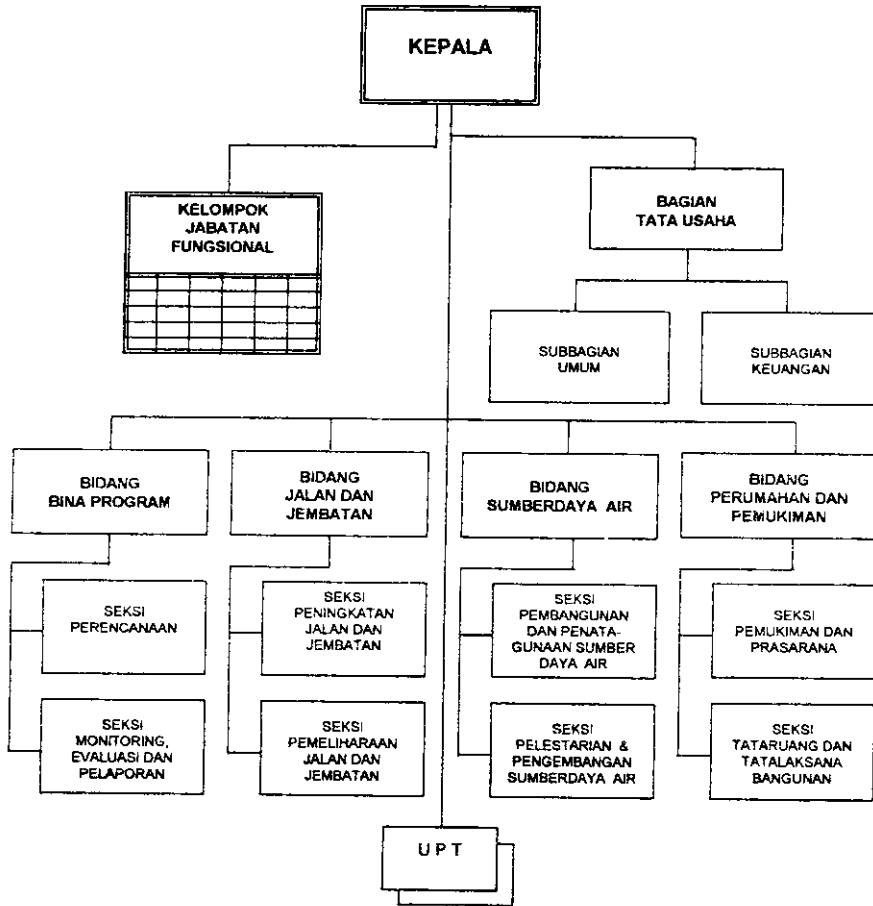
KEPALA

KELOMPOK JABATAN FUNGSIONAL

BAGIAN TATA USAHA

SUBBAGIAN UMUM

SUBBAGIAN KEUANGAN

BIDANG BINA PROGRAM

SEKSI PERENCANAAN

SEKSI MONITORING, EVALUASI DAN PELAPORAN

BIDANG JALAN DAN JEMBATAN

SEKSI PENINGKATAN JALAN DAN JEMBATAN

SEKSI PEMELIHARAAN JALAN DAN JEMBATAN

BIDANG SUMBERDAYA AIR

SEKSI PEMBANGUNAN DAN PENATAGUNAAN SUMBER DAYA AIR

SEKSI PELESTARIAN & PENGEMBANGAN SUMBERDAYA AIR

BIDANG PERUMAHAN DAN PEMUKIMAN

SEKSI PEMUKIMAN DAN PRASARANA

SEKSI TATARUANG DAN TATALAKSANA BANGUNAN

UPT